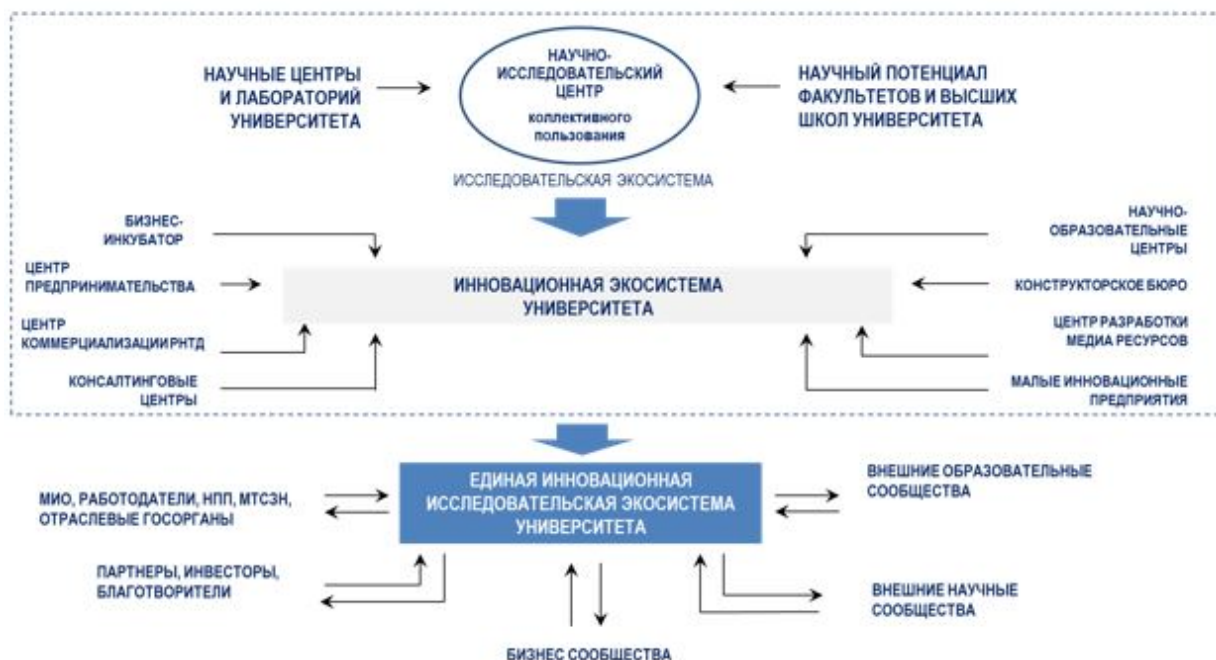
НАУЧНЫЕ ЦЕНТРЫ И ЛАБОРАТОРИЙ УНИВЕРСИТЕТА

НАУЧНО-ИССЛЕДОВАТЕЛЬСКИЙ ЦЕНТР коллективного пользования

НАУЧНЫЙ ПОТЕНЦИАЛ ФАКУЛЬТЕТОВ И ВЫСШИХ ШКОЛ УНИВЕРСИТЕТА

ИССЛЕДОВАТЕЛЬСКАЯ ЭКОСИСТЕМА

БИЗНЕС-ИНКУБАТОР

ЦЕНТР ПРЕДПРИНИМАТЕЛЬСТВА

ЦЕНТР КОММЕРЦИАЛИЗАЦИИ РНТД

КОНСАЛТИНГОВЫЕ ЦЕНТРЫ

ИННОВАЦИОННАЯ ЭКОСИСТЕМА УНИВЕРСИТЕТА

НАУЧНО-ОБРАЗОВАТЕЛЬНЫЕ ЦЕНТРЫ

КОНСТРУКТОРСКОЕ БЮРО

ЦЕНТР РАЗРАБОТКИ МЕДИА РЕСУРСОВ

МАЛЫЕ ИННОВАЦИОННЫЕ ПРЕДПРИЯТИЯ

МИО, РАБОТОДАТЕЛИ, НПП, МТСЗН, ОТРАСЛЕВЫЕ ГОСОРГАНЫ

ЕДИНАЯ ИННОВАЦИОННАЯ ИССЛЕДОВАТЕЛЬСКАЯ ЭКОСИСТЕМА УНИВЕРСИТЕТА

ВНЕШНИЕ ОБРАЗОВАТЕЛЬНЫЕ СООБЩЕСТВА

ПАРТНЕРЫ, ИНВЕСТОРЫ, БЛАГОТВОРИТЕЛИ

ВНЕШНИЕ НАУЧНЫЕ СООБЩЕСТВА

БИЗНЕС СООБЩЕСТВА